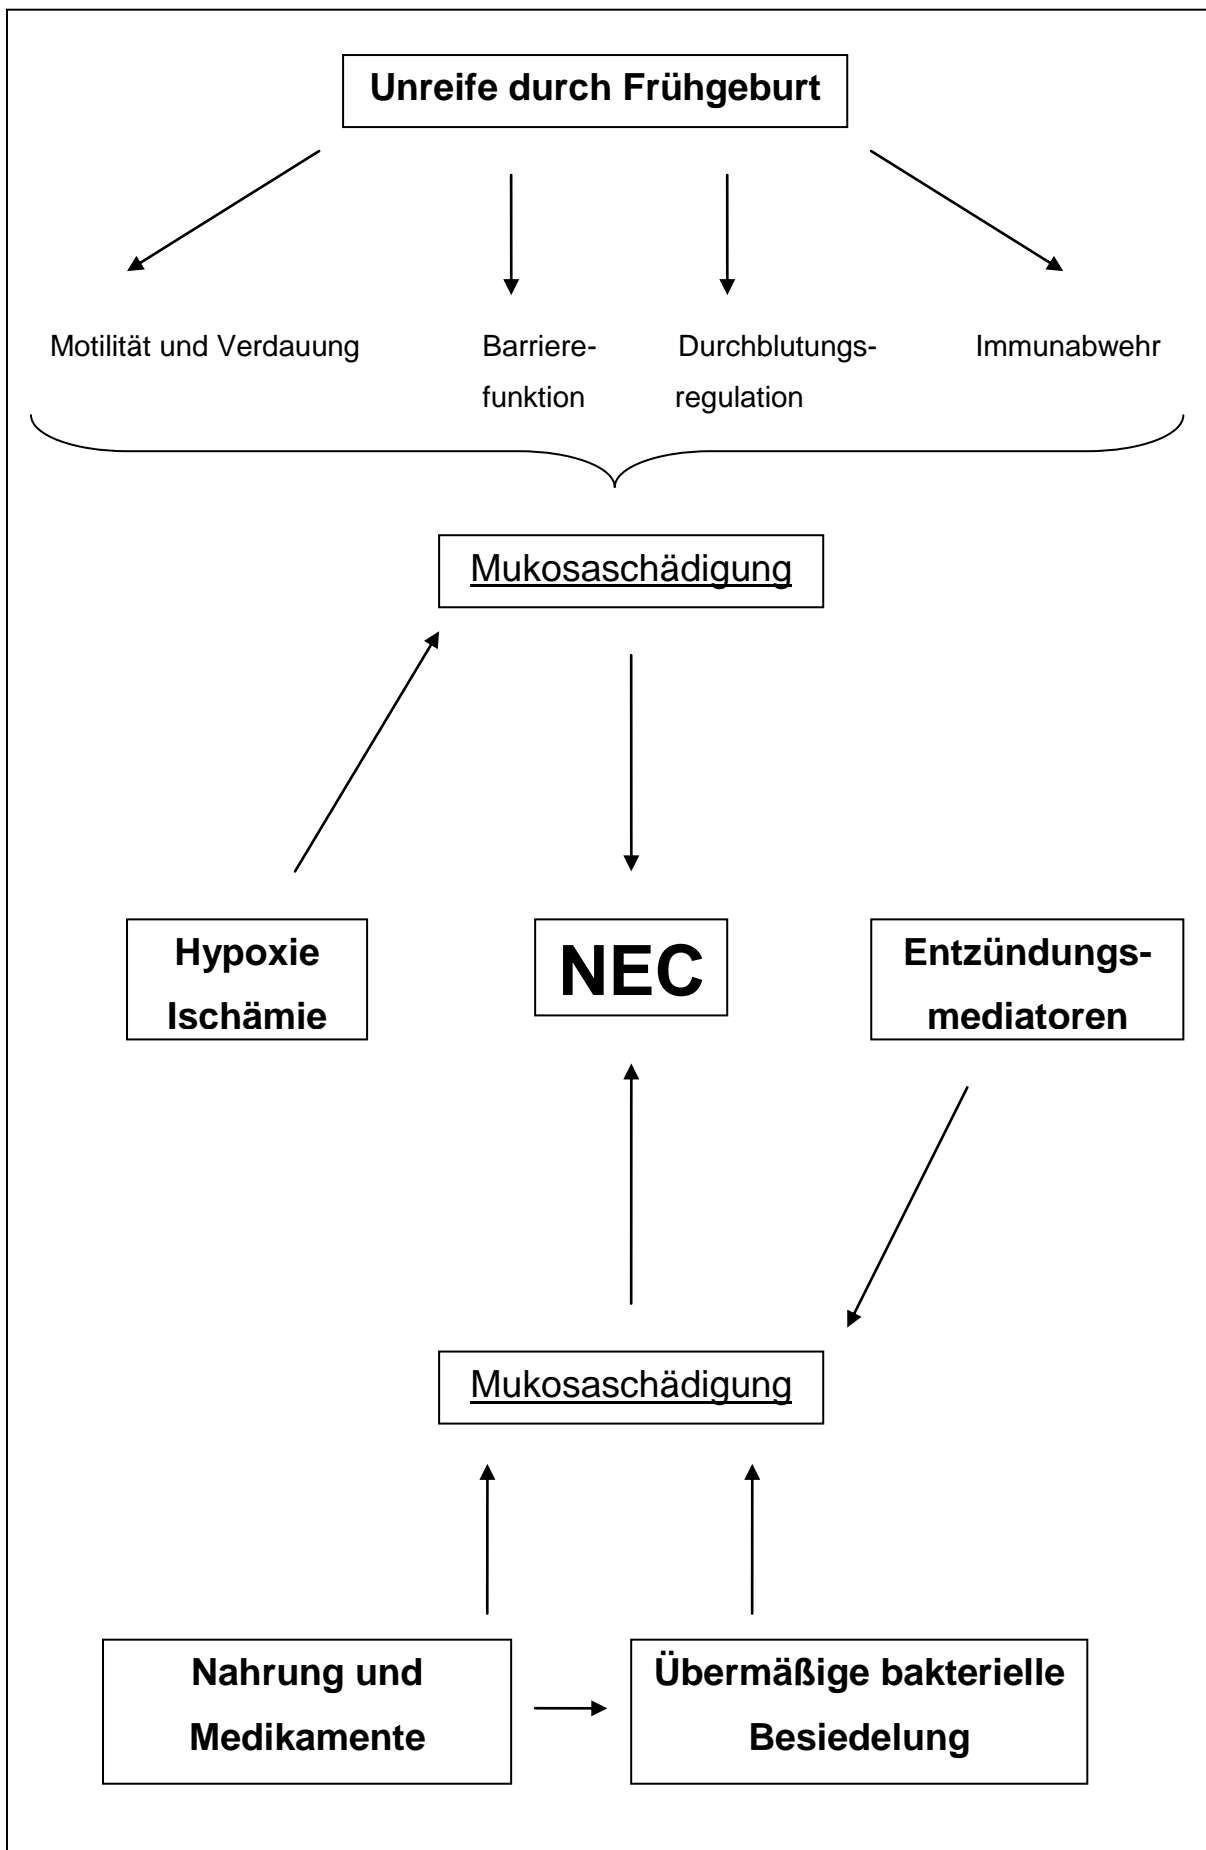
Unreife durch Frühgeburt

Motilität und Verdauung

Barrierefunktion

Durchblutungsregulation

Immunabwehr

Mukosaschädigung

Hypoxie Ischämie

NEC

Entzündungsmediatoren

Mukosaschädigung

Nahrung und Medikamente

Übermäßige bakterielle Besiedelung